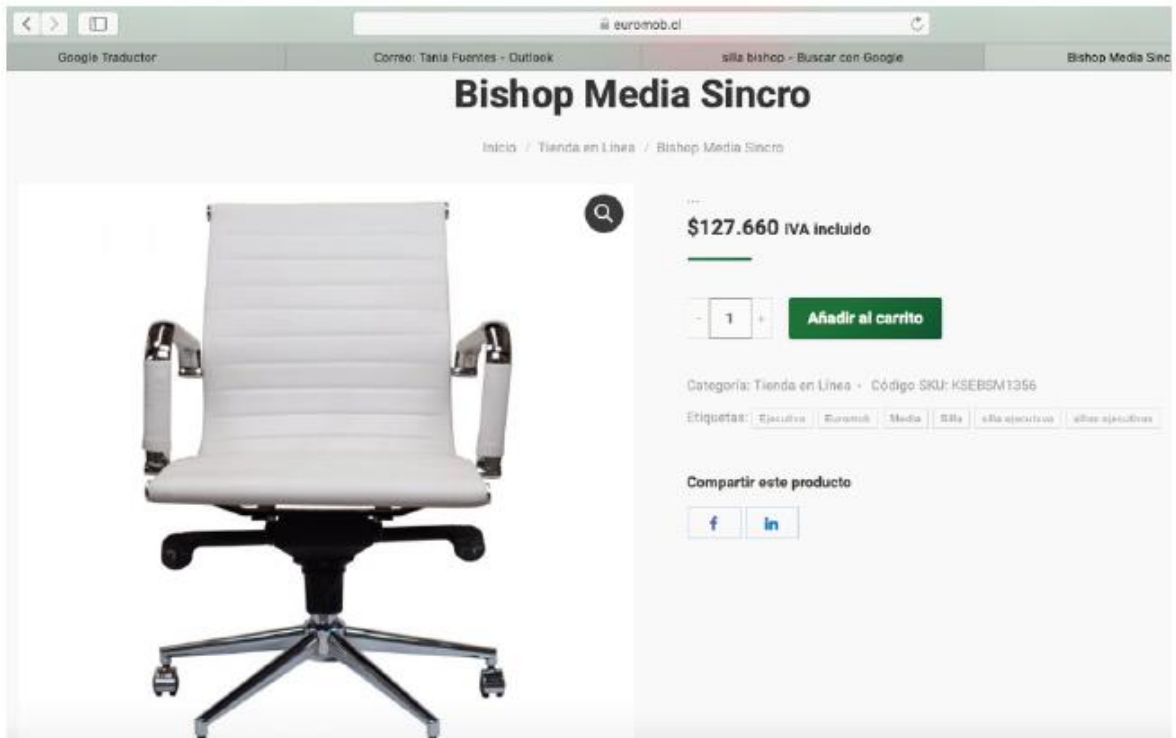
euromob.cl

Google Traductor | Correo: Tania Fuentes - Outlook | silla bishop - Buscar con Google | Bishop Media Sinc

Bishop Media Sincro

Inicio / Tienda en Linea / Bishop Media Sincro

$127.660 IVA incluido

- 1 +

Añadir al carrito

Categoría: Tienda en Linea - Código SKU: KSEBSM1356

Etiquetas: Ejecutiva Euromob Media Silla silla ejecutiva sillas ejecutivas

Compartir este producto

f in